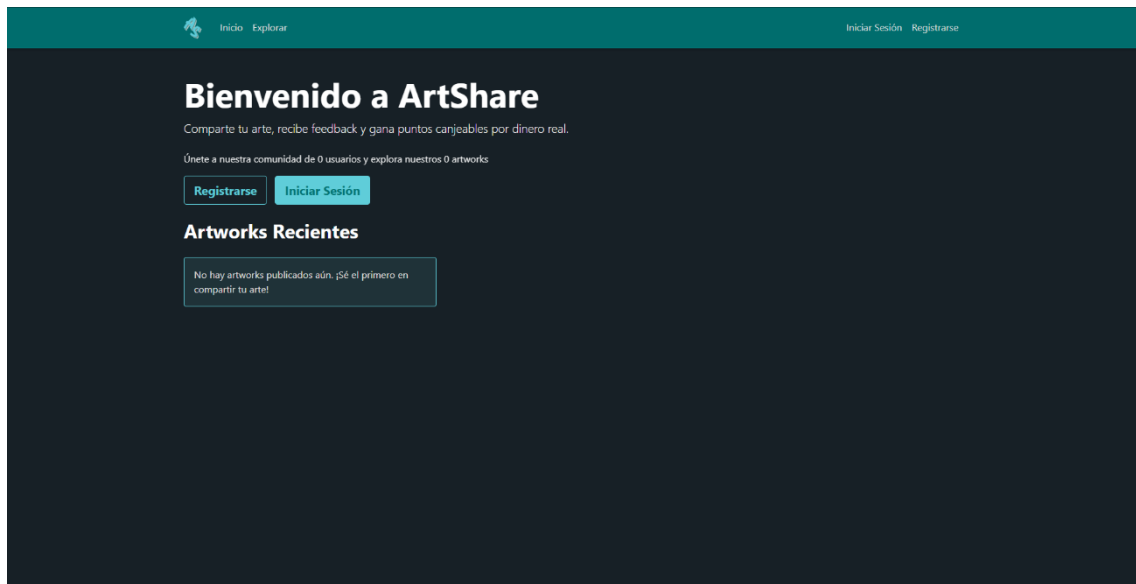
Inicio Explorar

Iniciar Sesión Registrarse

Bienvenido a ArtShare

Comparte tu arte, recibe feedback y gana puntos canjeables por dinero real.

Únete a nuestra comunidad de 0 usuarios y explora nuestros 0 artworks

Registrarse

Iniciar Sesión

Artworks Recientes

No hay artworks publicados aún. ¡Sé el primero en compartir tu arte!